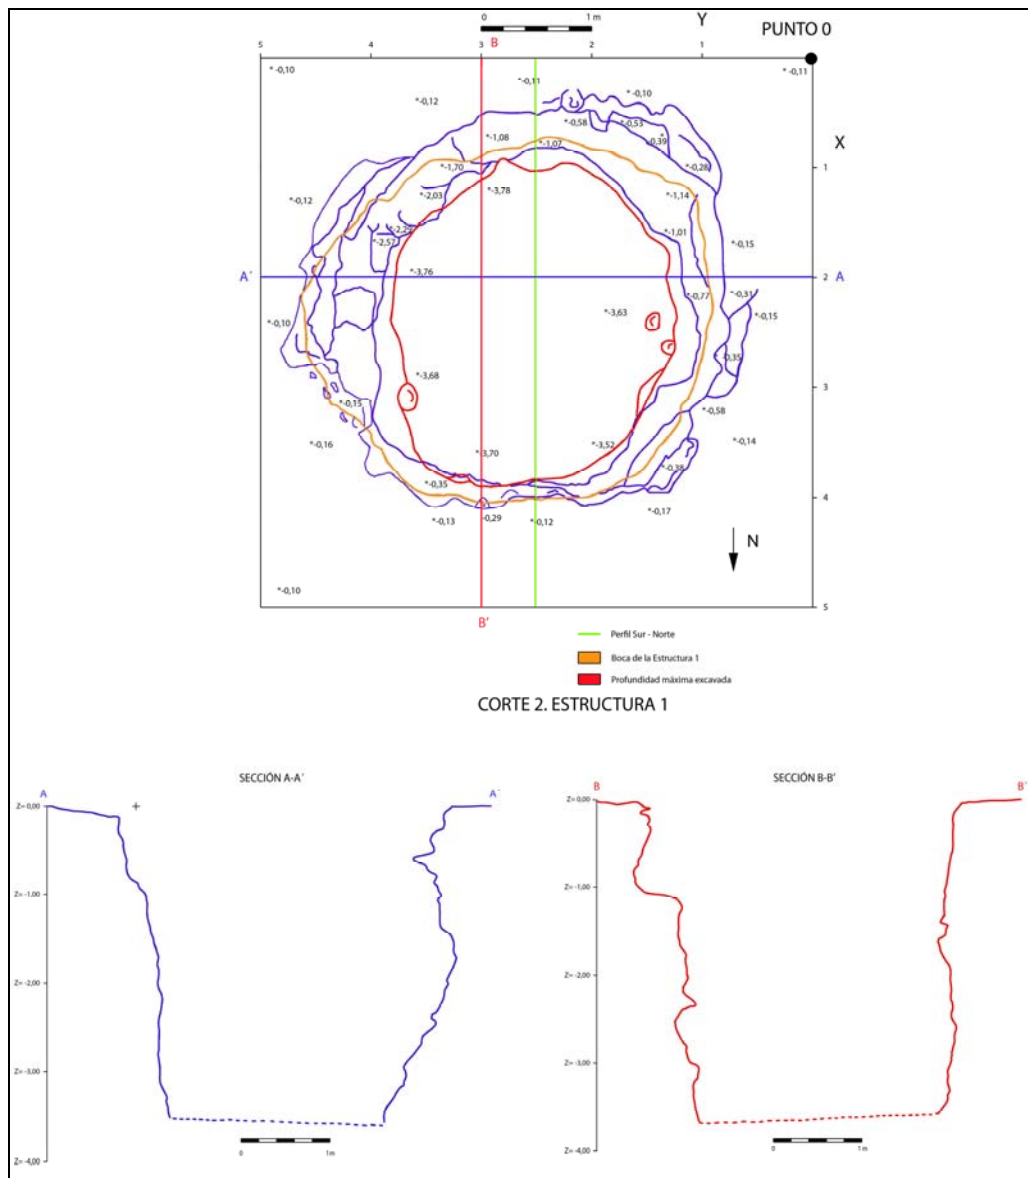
0 1 m

Y

PUNTO 0

5 4 3 B 2 1

*-0,10 *-0,11 *-0,11
*-0,12 *-0,10
*-0,58 *-0,53
*-1,08 *-1,07 *-0,39
*-0,28
X
1
*-1,70
*-0,12 *-2,03 *-3,78 *-1,14
*-2,22
*-2,57 *-1,01 *-0,15
A´ *-3,76 2 A
*-0,77 *-0,31
*-0,10 *-3,63 *-0,15
*-0,35
*-3,68
3
*-0,15 *-0,58
*-0,16 *-3,52 *-0,14
*-3,70 *-0,38
*-0,35 4
*-0,13 -0,29 *-0,12 *-0,17
N
*-0,10
5
B´

Perfil Sur - Norte
Boca de la Estructura 1
Profundidad máxima excavada

CORTE 2. ESTRUCTURA 1

SECCIÓN A-A´
A A´
Z= 0,00
Z= -1,00
Z= -2,00
Z= -3,00
Z= -4,00
0 1 m

SECCIÓN B-B´
B B´
Z= 0,00
Z= -1,00
Z= -2,00
Z= -3,00
Z= -4,00
0 1 m